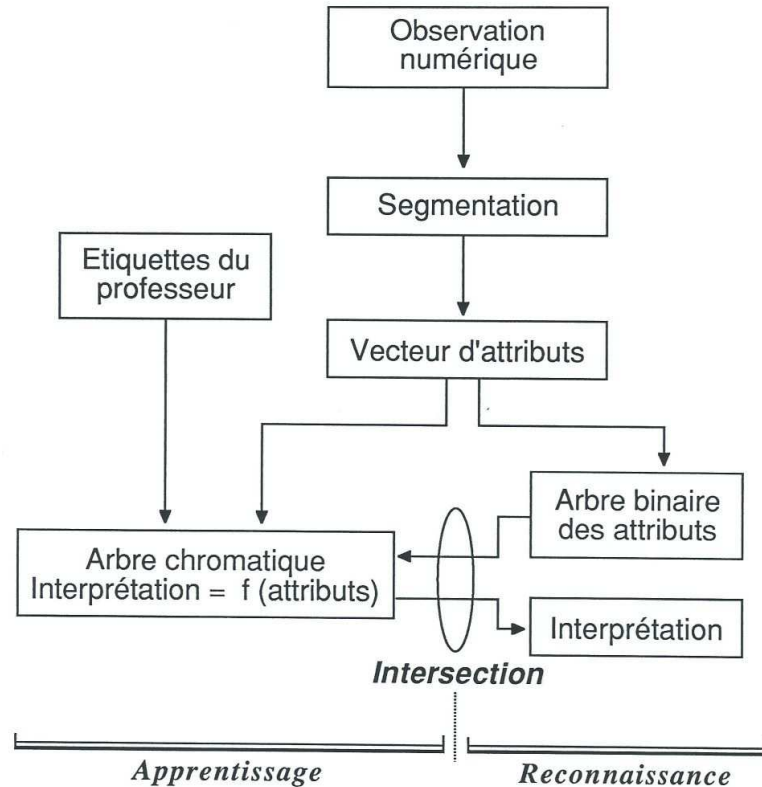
Observation numérique

Segmentation

Etiquettes du professeur

Vecteur d'attributs

Arbre binaire des attributs

Arbre chromatique
Interprétation = f (attributs)

Interprétation

Intersection

Apprentissage

Reconnaissance